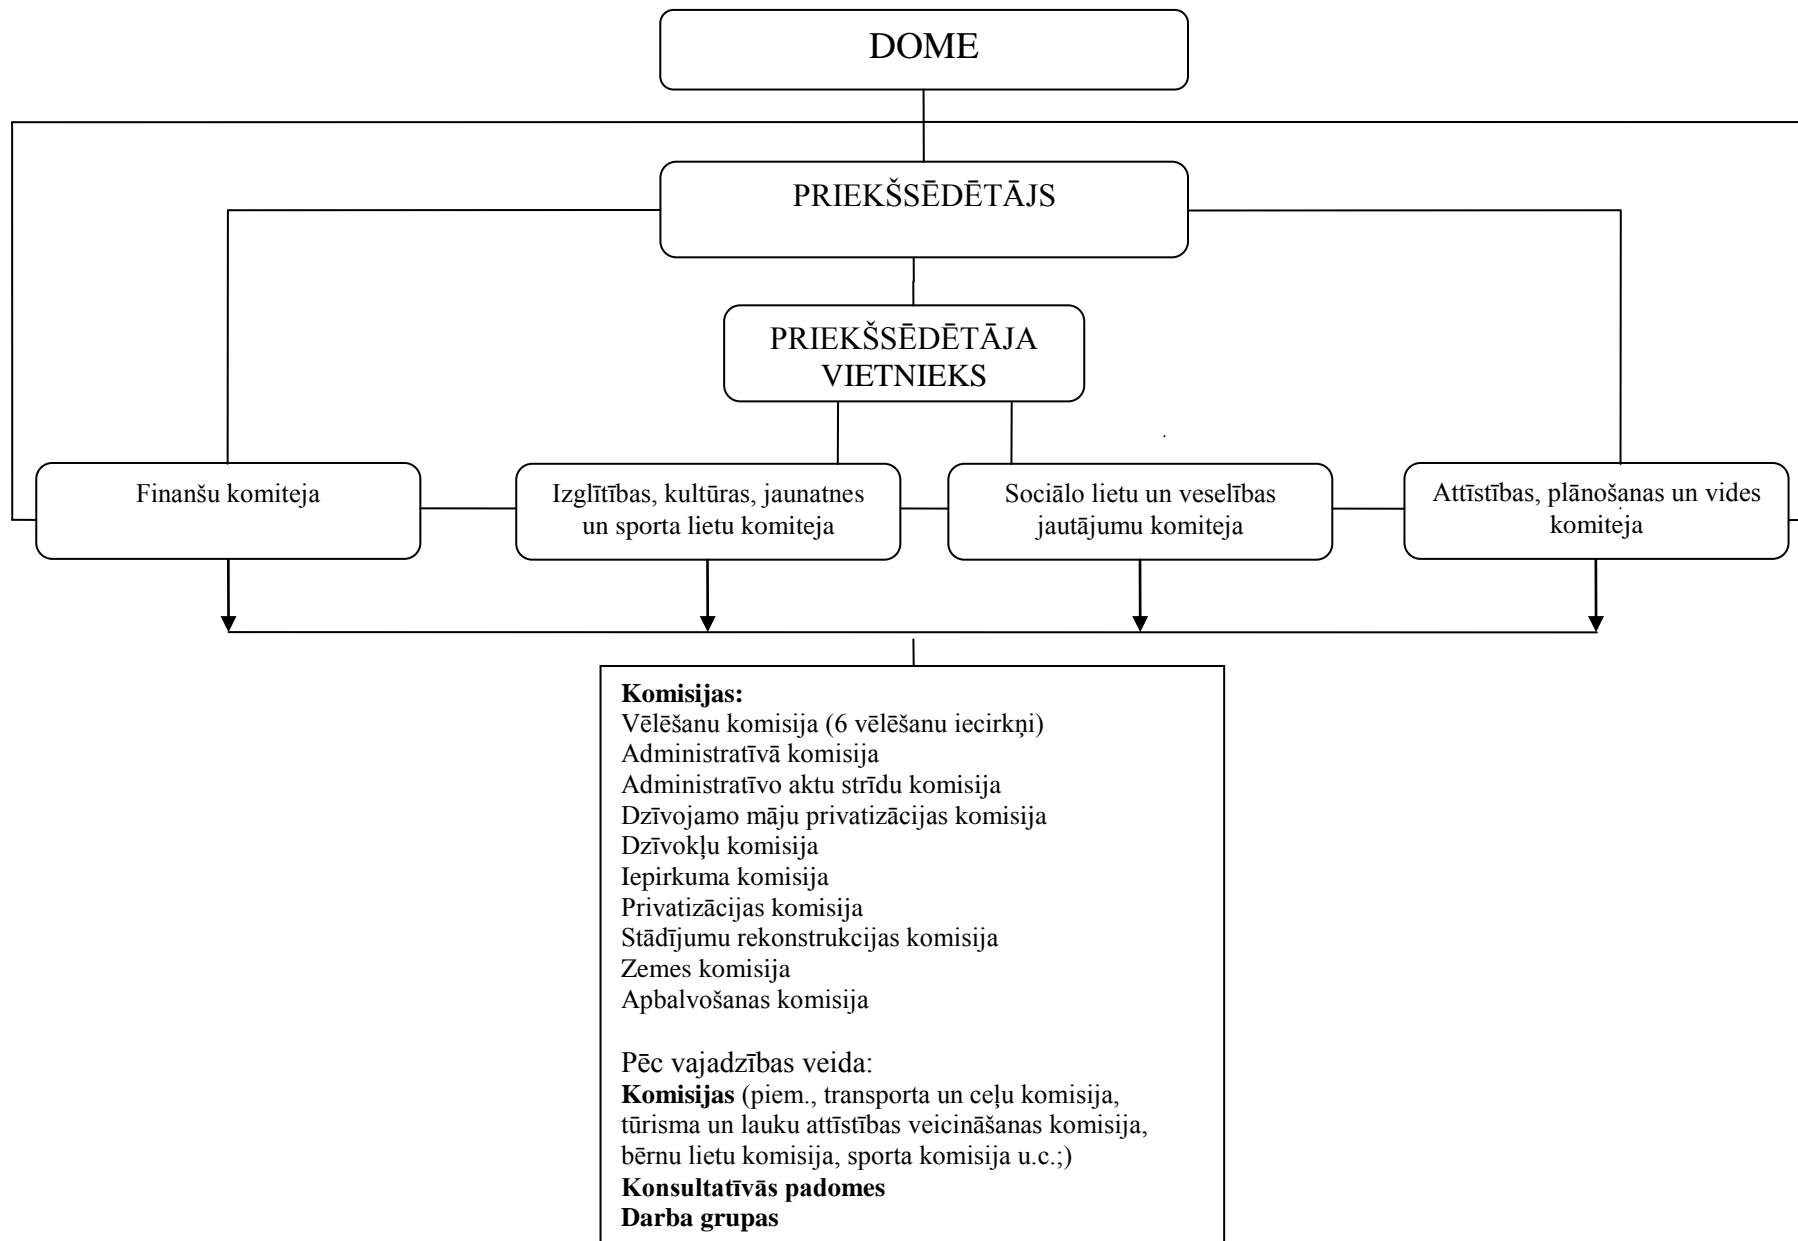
DOME

PRIEKŠSĒDĒTĀJS

PRIEKŠSĒDĒTĀJA VIETNIEKS

Finanšu komiteja

Izglītības, kultūras, jaunatnes un sporta lietu komiteja

Sociālo lietu un veselības jautājumu komiteja

Attīstības, plānošanas un vides komiteja

**Komisijas:**
Vēlēšanu komisija (6 vēlēšanu iecirkņi)
Administratīvā komisija
Administratīvo aktu strīdu komisija
Dzīvojamo māju privatizācijas komisija
Dzīvokļu komisija
Iepirkuma komisija
Privatizācijas komisija
Stādījumu rekonstrukcijas komisija
Zemes komisija
Apbalvošanas komisija

Pēc vajadzības veida:
**Komisijas** (piem., transporta un ceļu komisija, tūrisma un lauku attīstības veicināšanas komisija, bērnu lietu komisija, sporta komisija u.c.;)
**Konsultatīvās padomes**
**Darba grupas**